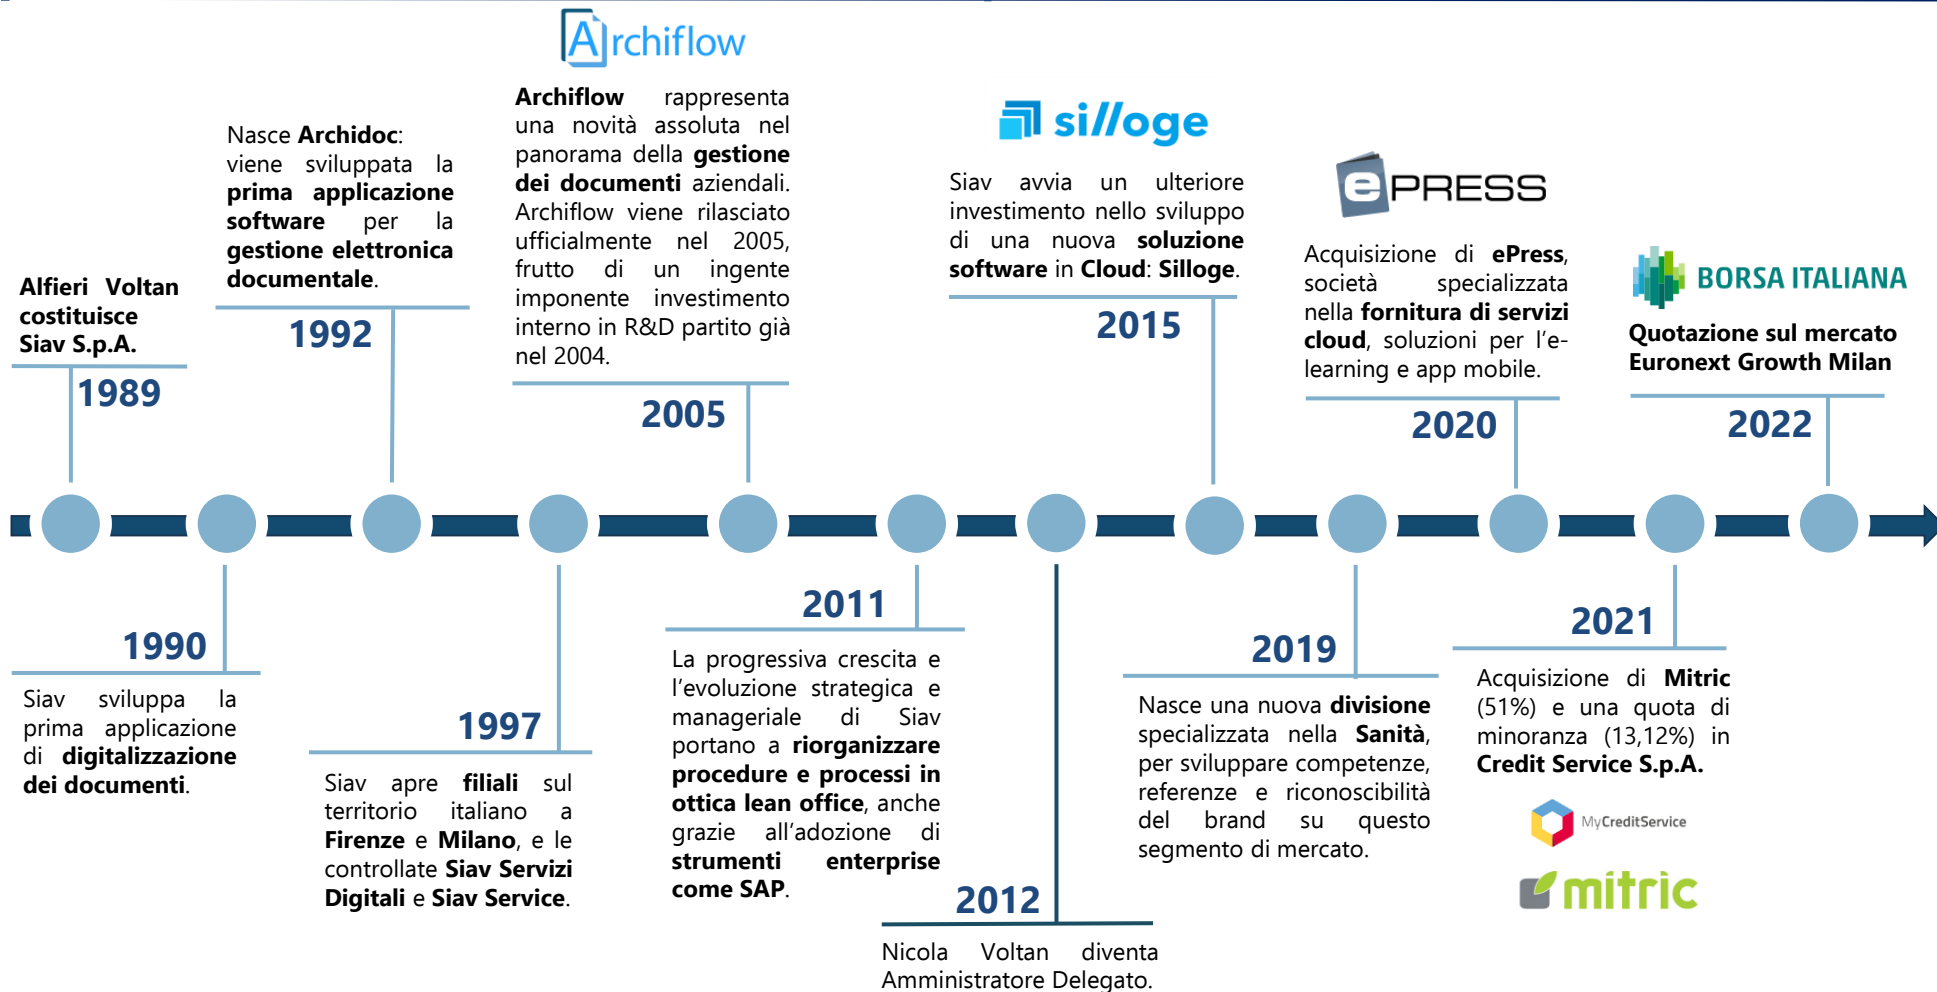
Archiflow

Archiflow rappresenta una novità assoluta nel panorama della gestione dei documenti aziendali. Archiflow viene rilasciato ufficialmente nel 2005, frutto di un ingente imponente investimento interno in R&D partito già nel 2004.

Nasce Archidoc: viene sviluppata la prima applicazione software per la gestione elettronica documentale.

Alfieri Voltan costituisce Siav S.p.A.

1989

1992

2005

silloge

Siav avvia un ulteriore investimento nello sviluppo di una nuova soluzione software in Cloud: Silloge.

2015

ePRESS

Acquisizione di ePress, società specializzata nella fornitura di servizi cloud, soluzioni per l'e-learning e app mobile.

2020

BORSA ITALIANA

Quotazione sul mercato Euronext Growth Milan

2022

1990

Siav sviluppa la prima applicazione di digitalizzazione dei documenti.

1997

Siav apre filiali sul territorio italiano a Firenze e Milano, e le controllate Siav Servizi Digitali e Siav Service.

2011

La progressiva crescita e l'evoluzione strategica e manageriale di Siav portano a riorganizzare procedure e processi in ottica lean office, anche grazie all'adozione di strumenti enterprise come SAP.

2012

Nicola Voltan diventa Amministratore Delegato.

2019

Nasce una nuova divisione specializzata nella Sanità, per sviluppare competenze, referenze e riconoscibilità del brand su questo segmento di mercato.

2021

Acquisizione di Mitric (51%) e una quota di minoranza (13,12%) in Credit Service S.p.A.

MyCreditService

mitric